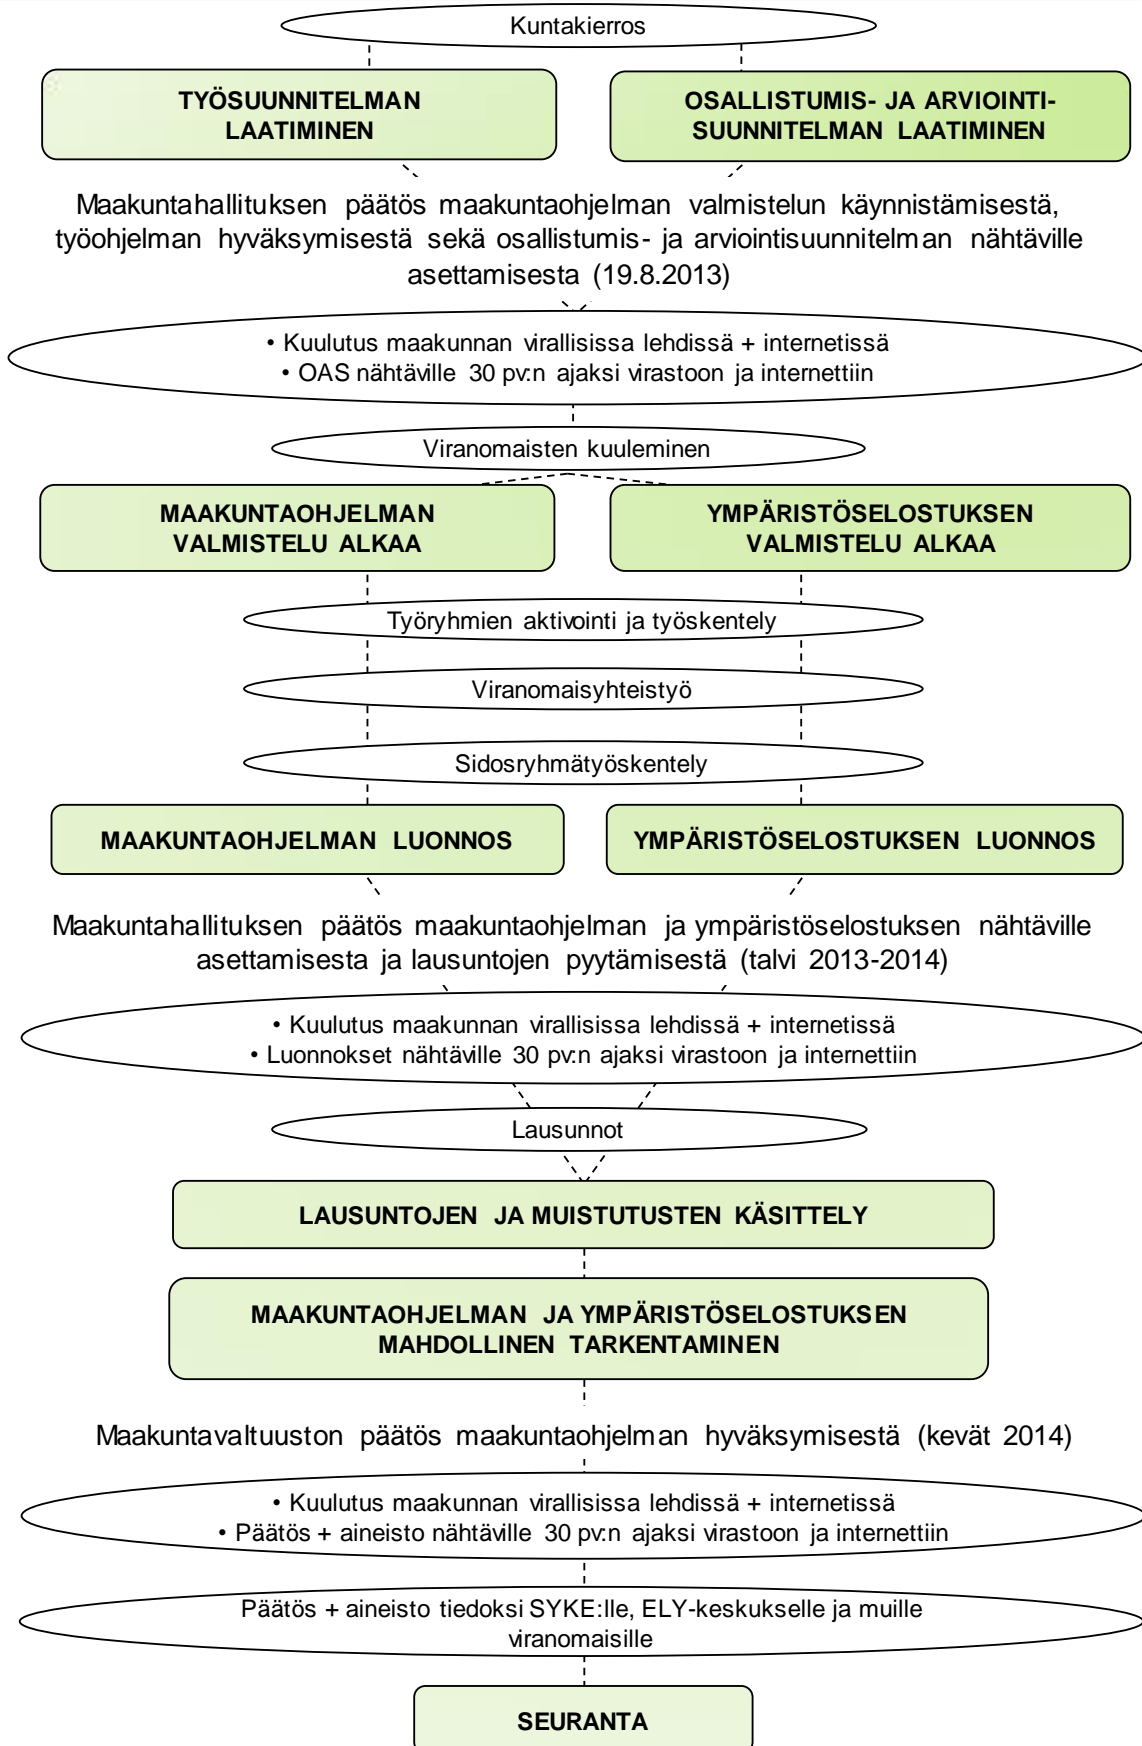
Kuntakierros

TYÖSUUNNITELMAN LAATIMINEN

OSALLISTUMIS- JA ARVIOINTISUUNNITELMAN LAATIMINEN

Maakuntahallituksen päätös maakuntaohjelman valmistelun käynnistämisestä, työohjelman hyväksymisestä sekä osallistumis- ja arviointisuunnitelman nähtäville asettamisesta (19.8.2013)

• Kuulutus maakunnan virallisissa lehdissä + internetissä
• OAS nähtäville 30 pv:n ajaksi virastoon ja internettiin

Viranomaisten kuuleminen

MAAKUNTAOHJELMAN VALMISTELU ALKAA

YMPÄRISTÖSELOSTUKSEN VALMISTELU ALKAA

Työryhmien aktivointi ja työskentely

Viranomaisyhteistyö

Sidosryhmätyöskentely

MAAKUNTAOHJELMAN LUONNOS

YMPÄRISTÖSELOSTUKSEN LUONNOS

Maakuntahallituksen päätös maakuntaohjelman ja ympäristöselostuksen nähtäville asettamisesta ja lausuntojen pyytämisestä (talvi 2013-2014)

• Kuulutus maakunnan virallisissa lehdissä + internetissä
• Luonnokset nähtäville 30 pv:n ajaksi virastoon ja internettiin

Lausunnot

LAUSUNTOJEN JA MUISTUTUSTEN KÄSITTELY

MAAKUNTAOHJELMAN JA YMPÄRISTÖSELOSTUKSEN MAHDOLLINEN TARKENTAMINEN

Maakuntavaltuuston päätös maakuntaohjelman hyväksymisestä (kevät 2014)

• Kuulutus maakunnan virallisissa lehdissä + internetissä
• Päätös + aineisto nähtäville 30 pv:n ajaksi virastoon ja internettiin

Päätös + aineisto tiedoksi SYKE:lle, ELY-keskukselle ja muille viranomaisille

SEURANTA